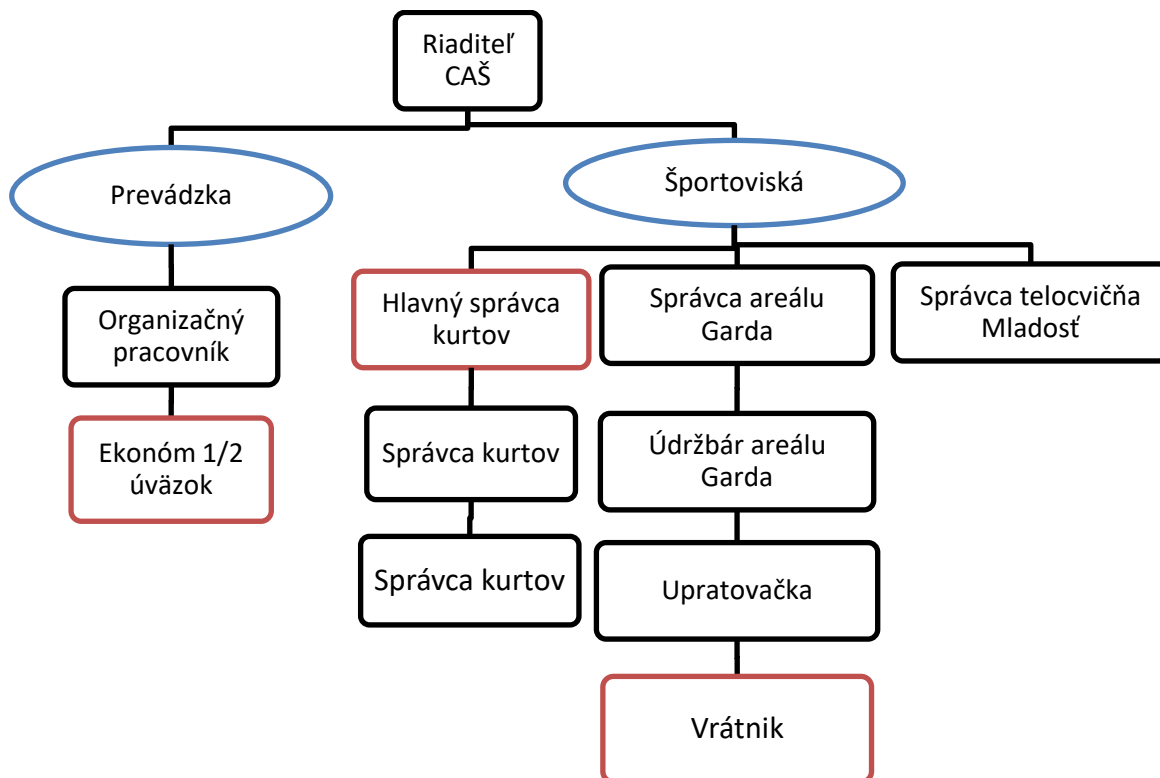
Riaditeľ CAŠ

Prevádzka

Športoviská

Organizačný pracovník

Ekonóm 1/2 úväzok

Hlavný správca kurtov

Správca kurtov

Správca kurtov

Správca areálu Garda

Údržbár areálu Garda

Upratovačka

Vrátnik

Správca telocvičňa Mladosť